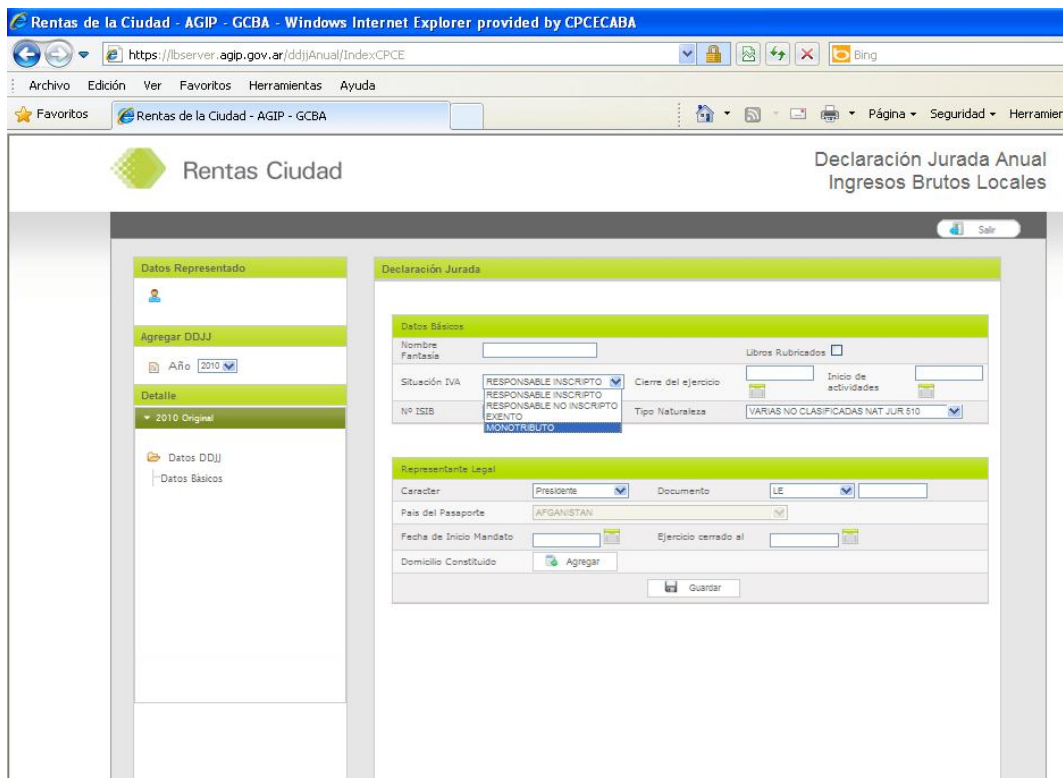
Rentas de la Ciudad - AGIP - GCBA - Windows Internet Explorer provided by CPCECABA

https://lbserver.agip.gov.ar/ddjjAnual/IndexCPCE

Bing

Archivo Edición Ver Favoritos Herramientas Ayuda

Favoritos Rentas de la Ciudad - AGIP - GCBA

Página ▾ Seguridad ▾ Herramien

Rentas Ciudad

Declaración Jurada Anual
Ingresos Brutos Locales

Salir

Datos Representado

Agregar DDJJ

Año 2010

Detalle

▾ 2010 Original

Datos DDJJ

Datos Básicos

Declaración Jurada

Datos Básicos

Nombre Fantasía

Libros Rubricados

Situación IVA RESPONSABLE INSCRIPTO

RESPONSABLE INSCRIPTO
RESPONSABLE NO INSCRIPTO
EXENTO
MONOTRIBUTO

Cierre del ejercicio

Inicio de actividades

Nº ISIB

Tipo Naturaleza VARIAS NO CLASIFICADAS NAT JUR 510

Representante Legal

Caracter Presidente

Documento LE

País del Pasaporte AFGANISTAN

Fecha de Inicio Mandato

Ejercicio cerrado al

Domicilio Constituido Agregar

Guardar